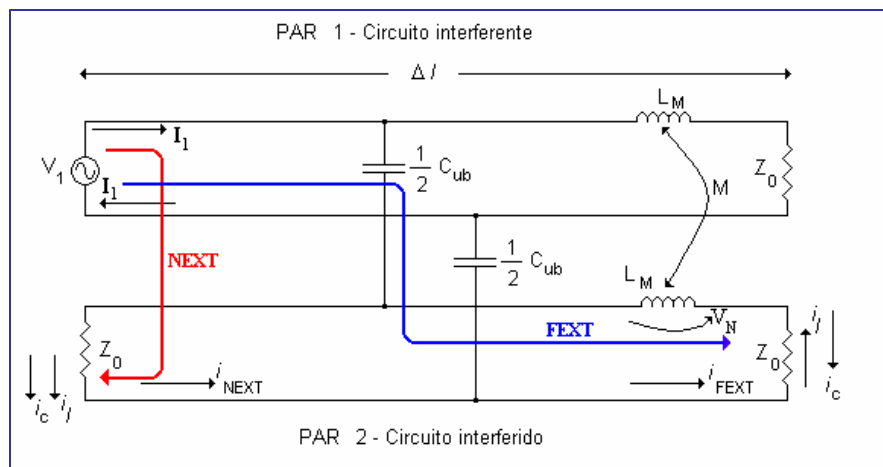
PAR 1 - Circuito interferente

$\Delta l$

$I_1$

$V_1$

$I_1$

$\frac{1}{2}$ $C_{ub}$

$L_M$

M

$Z_0$

NEXT

$\frac{1}{2}$ $C_{ub}$

$L_M$

$V_N$

FEXT

$Z_0$

$i_{NEXT}$

$i_c$ $i_l$

$i_{FEXT}$

$Z_0$

$i_l$

$i_c$

PAR 2 - Circuito interferido